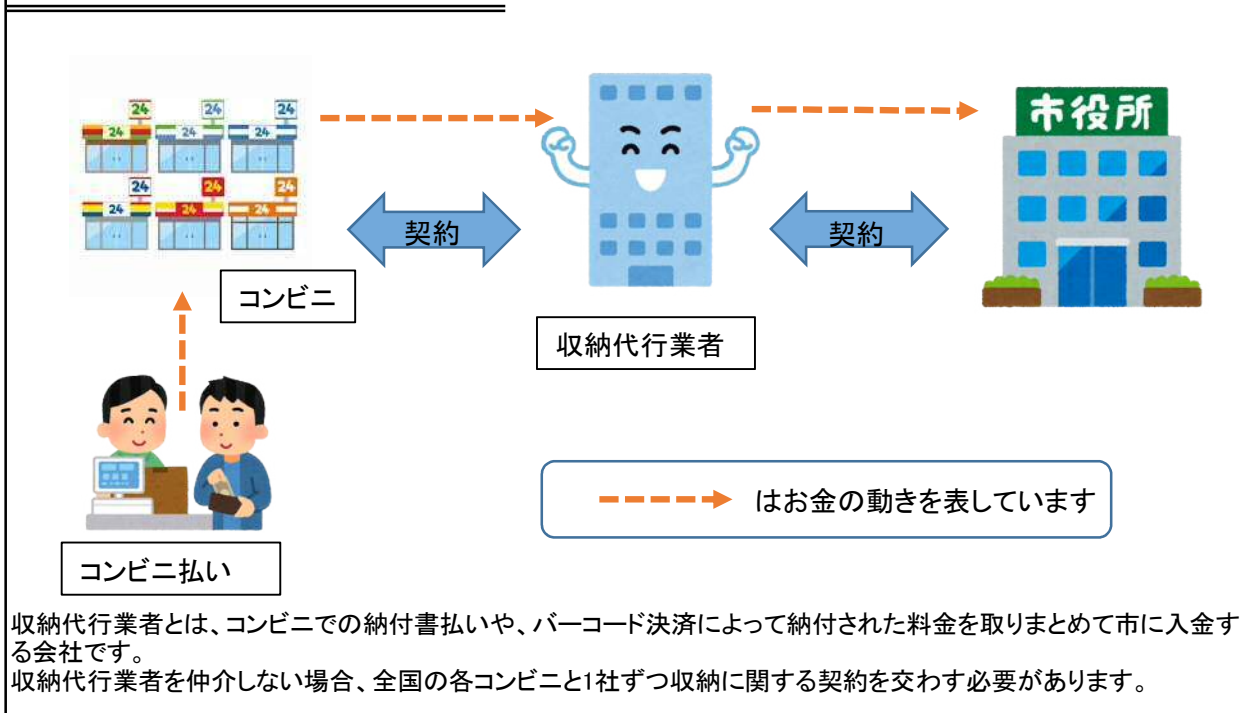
24 24 24
24 24 24
24 24 24
24 24 24

市役所

契約

契約

コンビニ

収納代行業者

コンビニ払い

はお金の動きを表しています

収納代行業者とは、コンビニでの納付書払いや、バーコード決済によって納付された料金を取りまとめて市に入金する会社です。
収納代行業者を仲介しない場合、全国の各コンビニと1社ずつ収納に関する契約を交わす必要があります。